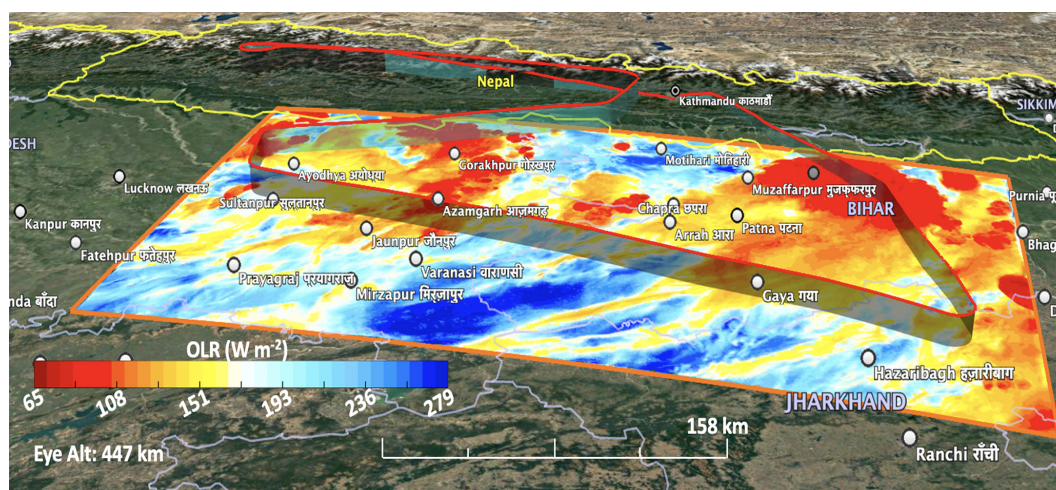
Nepal
Kathmandu काठमाडौं
SIKKIM
DESH
Ayodhya अयोध्या
Gorakhpur गोरखपुर
Motihari मोतिहारी
Lucknow लखनऊ
Muzaffarpur मुजफ्फरपुर
Purnia
Sultanpur सुल्तानपुर
Azamgarh आज़मगढ़
Chapra छपरा
BIHAR
Kanpur कानपुर
Arrah आरा
Patna पटना
Bhag
Fatehpur फतेहपुर
Jaunpur जौनपुर
Prayagraj प्रयागराज
Varanasi वाराणसी
Mirzapur मिर्ज़ापुर
Gaya गया
nda बाँदा
OLR (W m$^{-2}$)
65
108
151
193
236
279
Hazaribagh हज़ारीबाग
JHARKHAND
158 km
Eye Alt: 447 km
Ranchi राँची